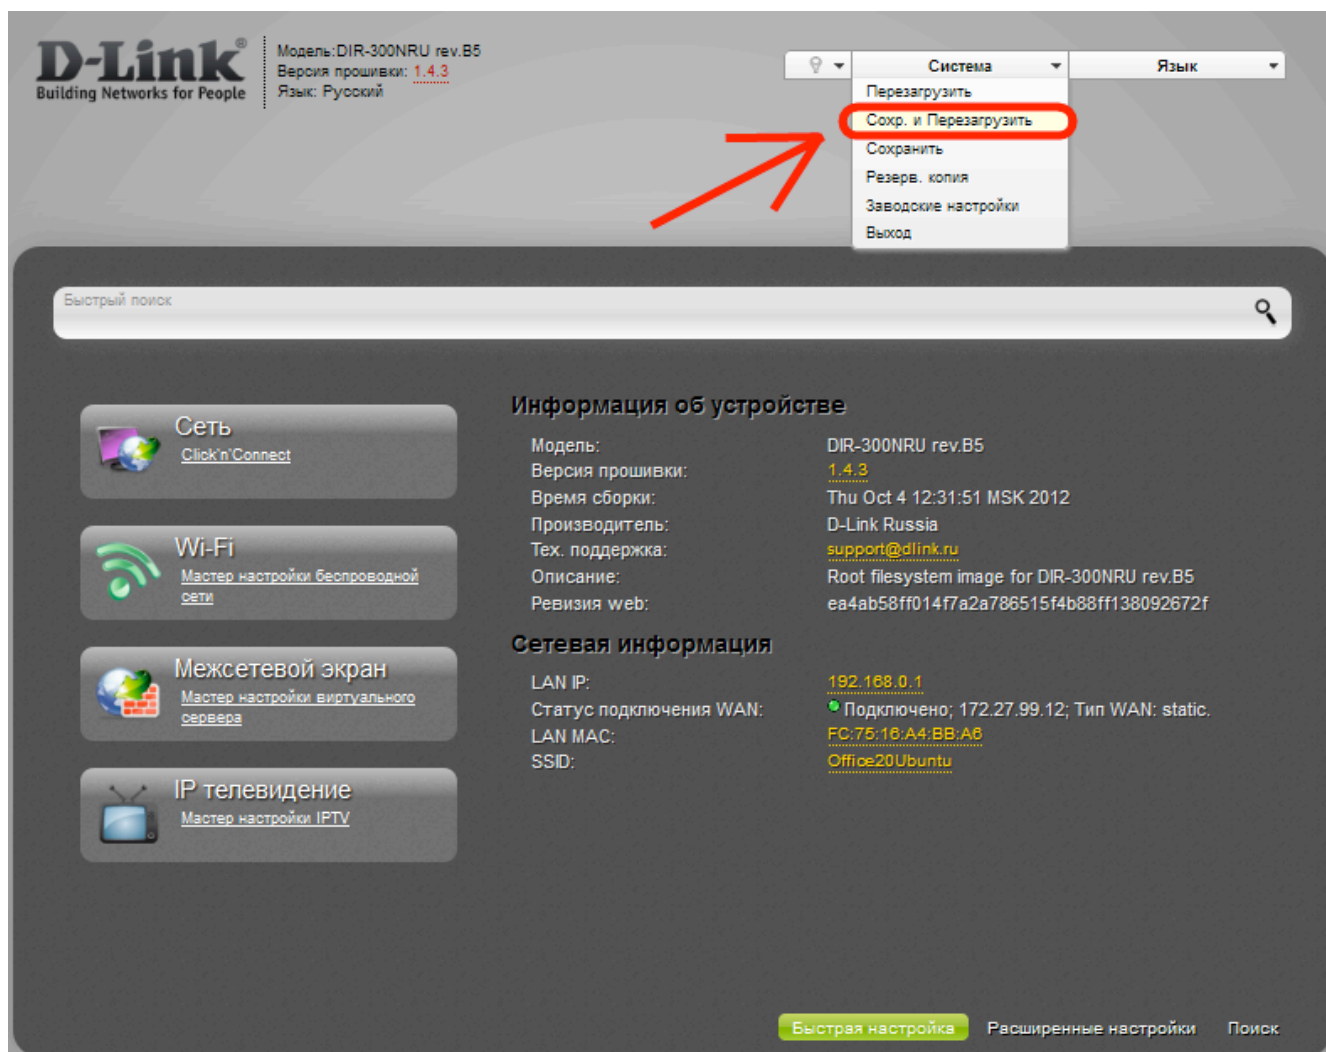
D-Link®
Building Networks for People

Модель: DIR-300NRU rev.B5
Версия прошивки: 1.4.3
Язык: Русский

Система
Язык

Перезагрузить
Сохр. и Перезагрузить
Сохранить
Резерв. копия
Заводские настройки
Выход

Быстрый поиск

Сеть
Click'n'Connect

Wi-Fi
Мастер настройки беспроводной сети

Межсетевой экран
Мастер настройки виртуального сервера

IP телевидение
Мастер настройки IPTV

Информация об устройстве

| | |
|---|---|
| Модель: | DIR-300NRU rev.B5 |
| Версия прошивки: | 1.4.3 |
| Время сборки: | Thu Oct 4 12:31:51 MSK 2012 |
| Производитель: | D-Link Russia |
| Тех. поддержка: | support@dlink.ru |
| Описание: | Root filesystem image for DIR-300NRU rev.B5 |
| Ревизия web: | ea4ab58ff014f7a2a786515f4b88ff138092672f |

Сетевая информация

| | |
|---|---|
| LAN IP: | 192.168.0.1 |
| Статус подключения WAN: | Подключено; 172.27.99.12; Тип WAN: static. |
| LAN MAC: | FC:75:16:A4:BB:A6 |
| SSID: | Office20Ubuntu |

Быстрая настройка
Расширенные настройки
Поиск